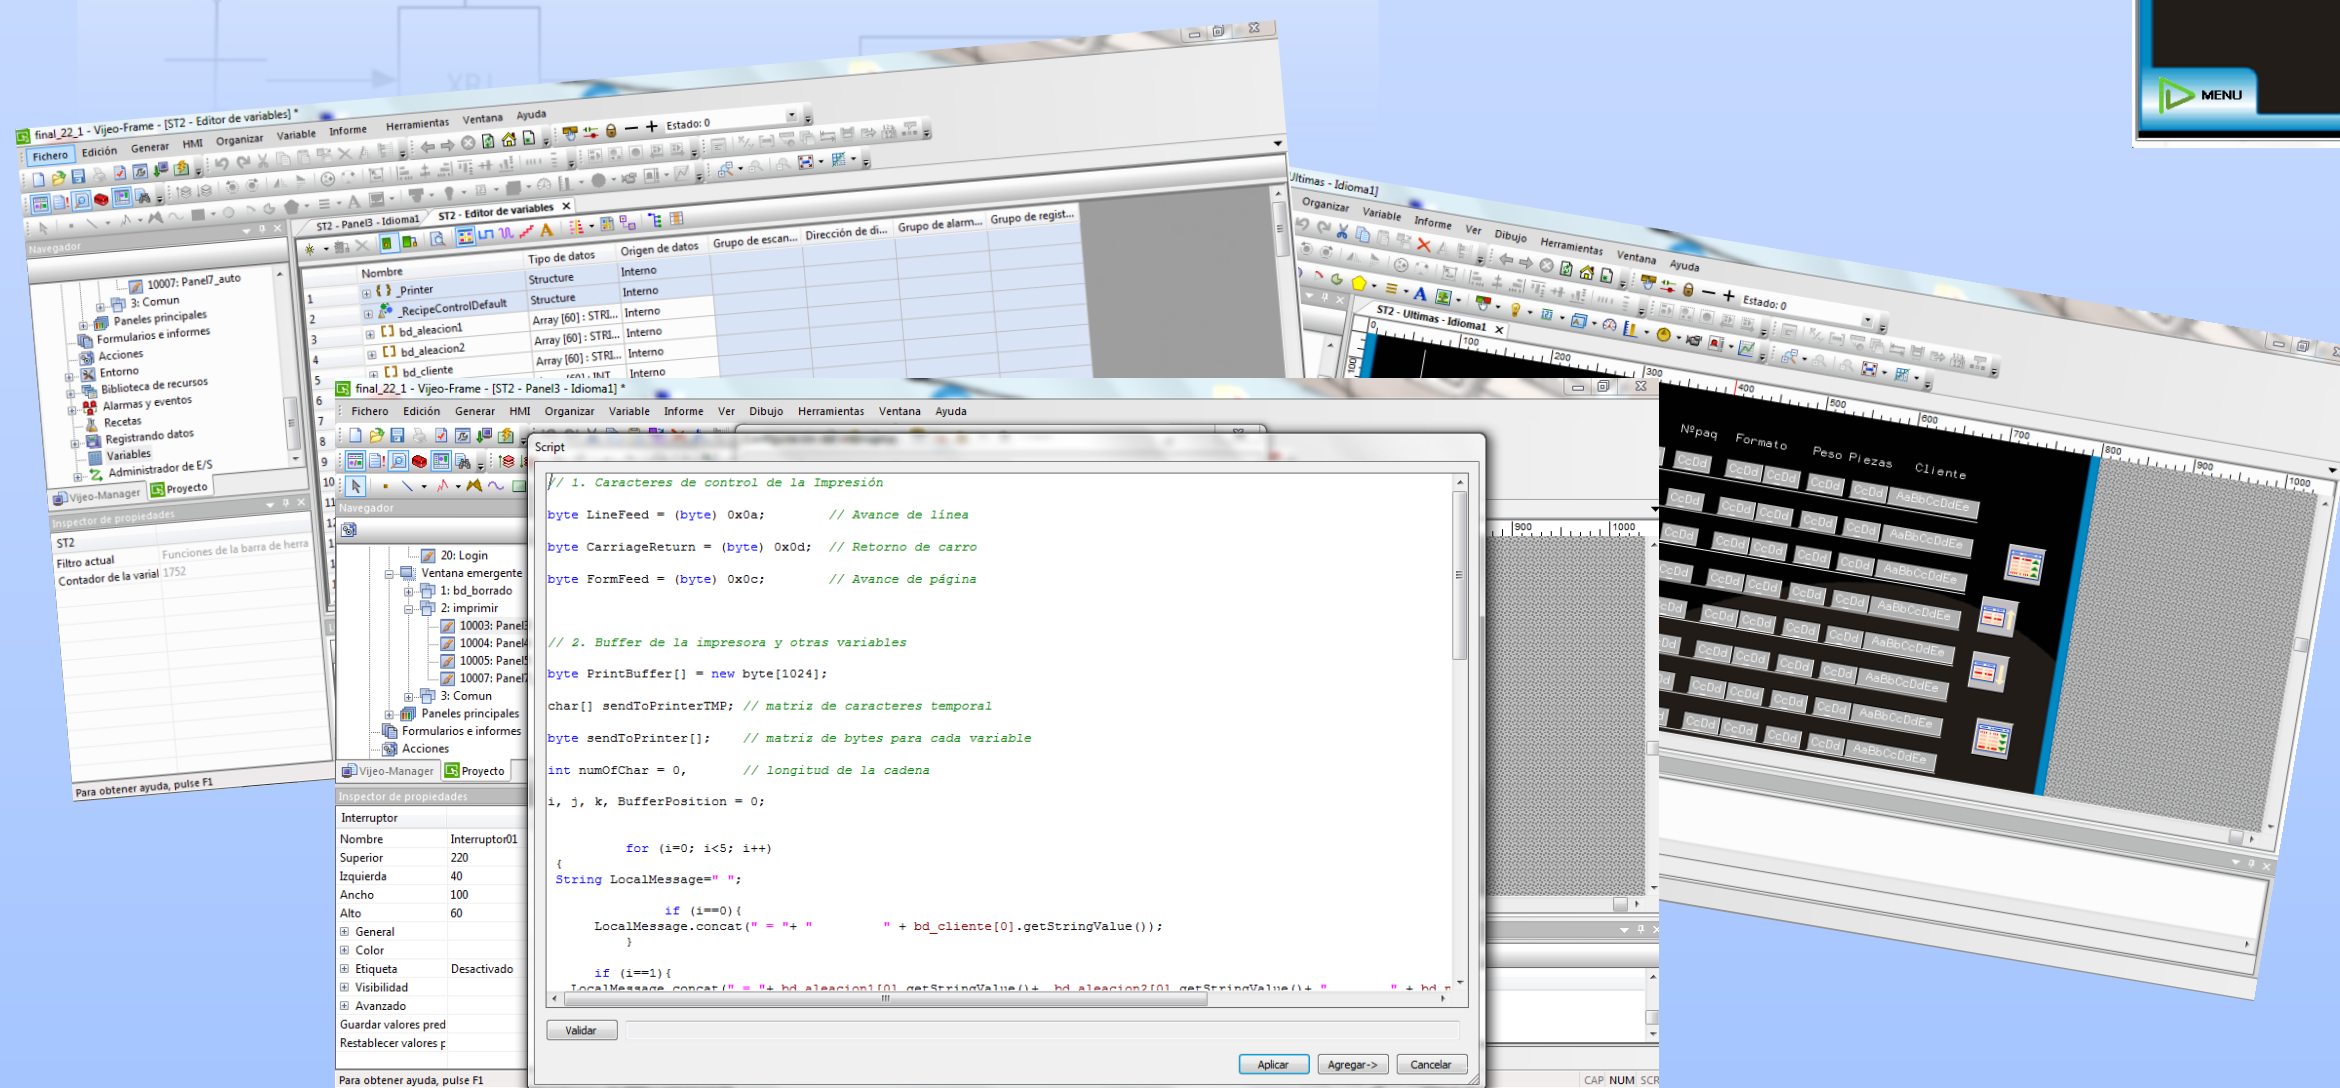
MENU

final_22_1 - Vijeo-Frame - [ST2 - Editor de variables] *

Fichero Edición Generar HMI Organizar Variable Informe Herramientas Ventana Ayuda

Estado: 0

Navegador

10007: Panel7_auto
3: Comun
Paneles principales
Formularios e informes
Acciones
Entorno
Biblioteca de recursos
Alarmas y eventos
Recetas
Registrando datos
Variables
Administrador de E/S

Vijeo-Manager Proyecto

Inspector de propiedades

ST2
Filtro actual Funciones de la barra de herra
Contador de la variabl 1752

Para obtener ayuda, pulse F1

ST2 - Panel3 - Idioma1 ST2 - Editor de variables

| | Nombre | Tipo de datos | Origen de datos | Grupo de escan... | Dirección de di... | Grupo de alarm... | Grupo de regist... |
|---|---|---|---|---|---|---|---|
| | _Printer | Structure | Interno | | | | |
| 1 | _RecipeControlDefault | Structure | Interno | | | | |
| 2 | bd_aleacion1 | Array [60] : STRI... | Interno | | | | |
| 3 | bd_aleacion2 | Array [60] : STRI... | Interno | | | | |
| 4 | bd_cliente | Array [60] : STRI... | Interno | | | | |
| 5 | | [60] : INT | Interno | | | | |

Ultimas - Idioma1]

Organizar Variable Informe Ver Dibujo Herramientas Ventana Ayuda

Estado: 0

ST2 - Ultimas - Idioma1

Nºpaq Formato Peso Piezas Cliente

CcDd CcDd CcDd CcDd AaBbCcDdEe

final_22_1 - Vijeo-Frame - [ST2 - Panel3 - Idioma1] *

Fichero Edición Generar HMI Organizar Variable Informe Ver Dibujo Herramientas Ventana Ayuda

Navegador

20: Login
Ventana emergente
1: bd_borrado
2: imprimir
10003: Panel3
10004: Panel4
10005: Panel5
10007: Panel7
3: Comun
Paneles principales
Formularios e informes
Acciones

Vijeo-Manager Proyecto

Inspector de propiedades

Interruptor
Nombre Interruptor01
Superior 220
Izquierda 40
Ancho 100
Alto 60
General
Color
Etiqueta Desactivado
Visibilidad
Avanzado
Guardar valores pred
Restablecer valores p

Para obtener ayuda, pulse F1

Script

// 1. Caracteres de control de la Impresión

byte LineFeed = (byte) 0x0a; // Avance de línea

byte CarriageReturn = (byte) 0x0d; // Retorno de carro

byte FormFeed = (byte) 0x0c; // Avance de página

// 2. Buffer de la impresora y otras variables

byte PrintBuffer[] = new byte[1024];

char[] sendToPrinterTMP; // matriz de caracteres temporal

byte sendToPrinter[]; // matriz de bytes para cada variable

int numOfChar = 0, // longitud de la cadena

i, j, k, BufferPosition = 0;

for (i=0; i<5; i++)
{
String LocalMessage=" ";

if (i==0){
LocalMessage.concat(" = "+ " " + bd_cliente[0].getStringValue());
}

if (i==1){
LocalMessage.concat(" = "+ bd_aleacion1[0].getStringValue()+ bd_aleacion2[0].getStringValue()+ " " + bd_r

Validar

Aplicar Agregar-> Cancelar

CAP NUM SCR